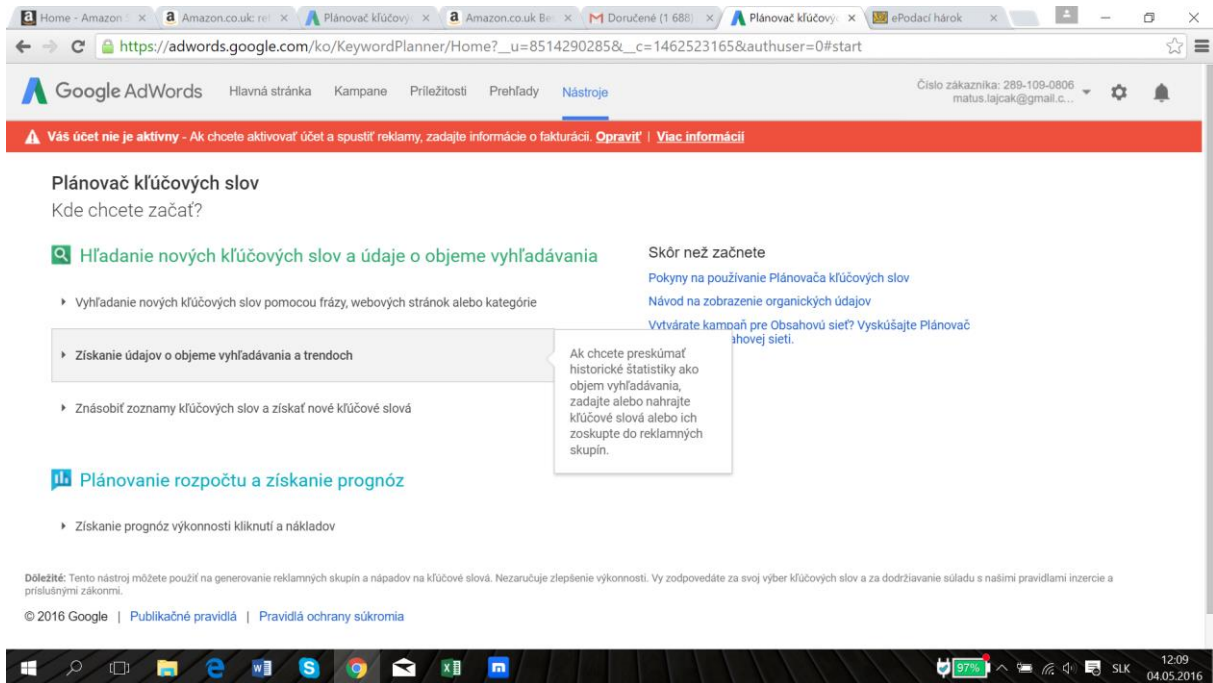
Home - Amazon | Amazon.co.uk: re | Plánovač kľúčový | Amazon.co.uk Be | Doručené (1 688) | Plánovač kľúčovy | ePodací hárok

https://adwords.google.com/ko/KeywordPlanner/Home?__u=8514290285&__c=1462523165&authuser=0#start

Google AdWords  Hlavná stránka  Kampane  Príležitosti  Prehľady  Nástroje

Číslo zákazníka: 289-109-0806
matus.lajcak@gmail.c...

Váš účet nie je aktívny - Ak chcete aktivovať účet a spustiť reklamy, zadajte informácie o fakturácii. Opraviť | Viac informácií

Plánovač kľúčových slov
Kde chcete začať?

Hľadanie nových kľúčových slov a údaje o objeme vyhľadávania

Vyhľadanie nových kľúčových slov pomocou frázy, webových stránok alebo kategórie

Získanie údajov o objeme vyhľadávania a trendoch

Znásobiť zoznamy kľúčových slov a získať nové kľúčové slová

Ak chcete preskúmať historické štatistiky ako objem vyhľadávania, zadajte alebo nahrajte kľúčové slová alebo ich zoskupte do reklamných skupín.

Skôr než začnete
Pokyny na používanie Plánovača kľúčových slov
Návod na zobrazenie organických údajov
Vytvárate kampaň pre Obsahovú sieť? Vyskúšajte Plánovač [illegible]ahovej sieti.

Plánovanie rozpočtu a získanie prognóz

Získanie prognóz výkonnosti kliknutí a nákladov

Dôležité: Tento nástroj môžete použiť na generovanie reklamných skupín a nápadov na kľúčové slová. Nezaručuje zlepšenie výkonnosti. Vy zodpovedáte za svoj výber kľúčových slov a za dodržiavanie súladu s našimi pravidlami inzercie a príslušnými zákonmi.

© 2016 Google | Publikačné pravidlá | Pravidlá ochrany súkromia

97% SLK 12:09 04.05.2016